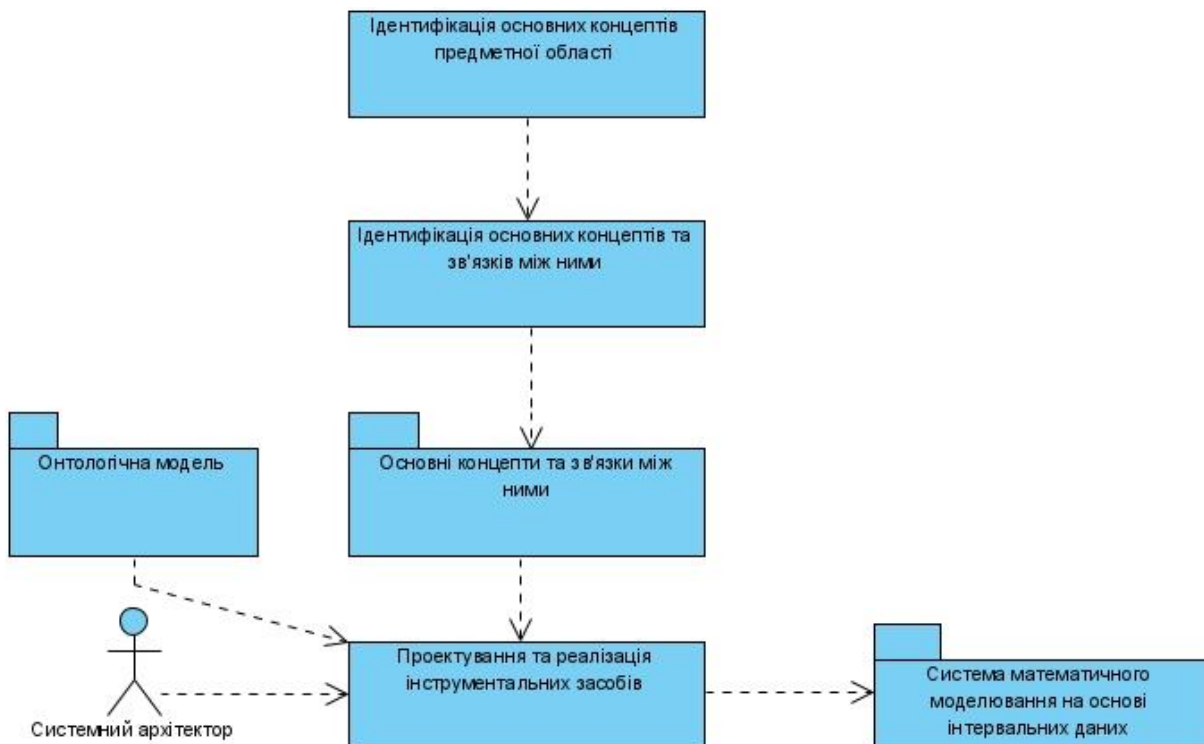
Ідентифікація основних концептів предметної області

Ідентифікація основних концептів та зв'язків між ними

Онтологічна модель

Основні концепти та зв'язки між ними

Системний архітектор

Проектування та реалізація інструментальних засобів

Система математичного моделювання на основі інтервальних даних